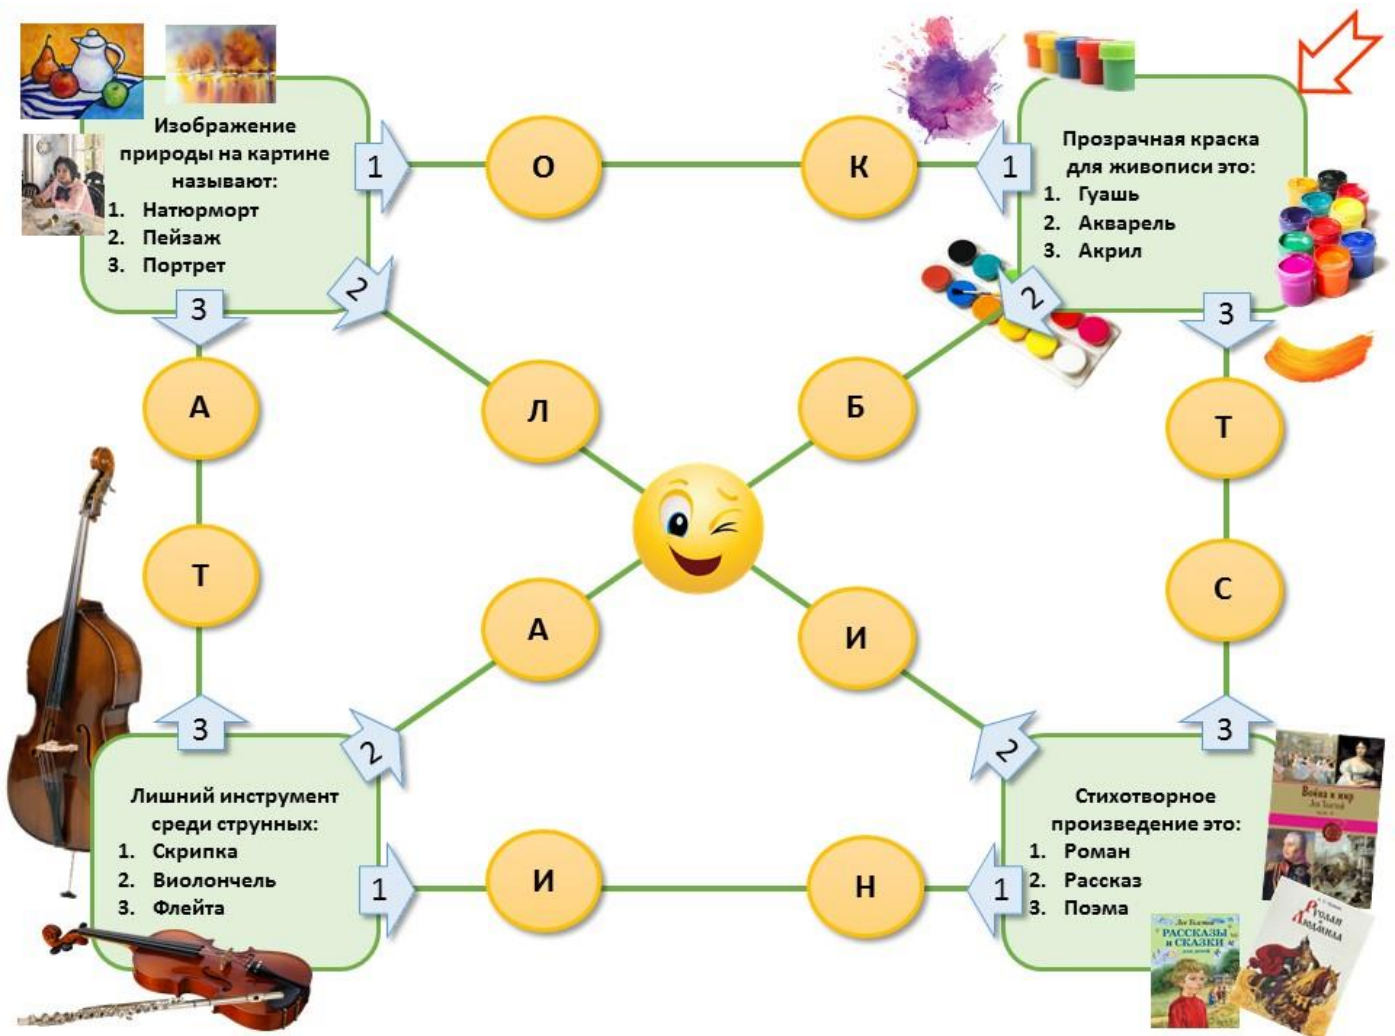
Изображение природы на картине называют:
1. Натюрморт
2. Пейзаж
3. Портрет

1

О

К

1

Прозрачная краска для живописи это:
1. Гуашь
2. Акварель
3. Акрил

2

2

3

3

А

Л

Б

Т

Т

С

А

И

3

3

2

2

Лишний инструмент среди струнных:
1. Скрипка
2. Виолончель
3. Флейта

1

И

Н

1

Стихотворное произведение это:
1. Роман
2. Рассказ
3. Поэма

Война и мир
Лев Толстой

Лев Толстой
РАССКАЗЫ и СКАЗКИ

Руслан и Людмила